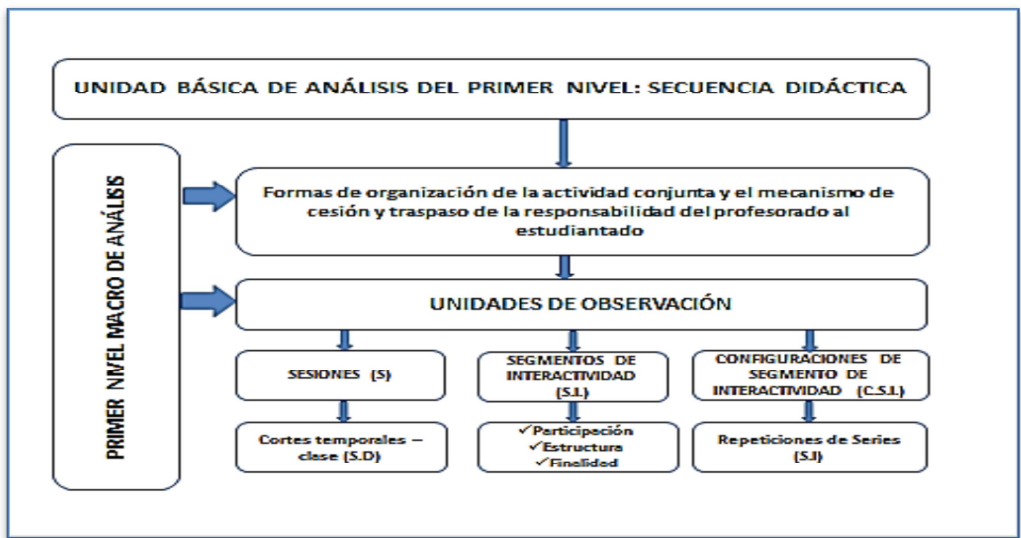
UNIDAD BÁSICA DE ANÁLISIS DEL PRIMER NIVEL: SECUENCIA DIDÁCTICA

PRIMER NIVEL MACRO DE ANÁLISIS

Formas de organización de la actividad conjunta y el mecanismo de cesión y traspaso de la responsabilidad del profesorado al estudiantado

UNIDADES DE OBSERVACIÓN

SESIONES (S)

Cortes temporales – clase (S.D)

SEGMENTOS DE INTERACTIVIDAD (S.I.)

✓Participación
✓Estructura
✓Finalidad

CONFIGURACIONES DE SEGMENTO DE INTERACTIVIDAD (C.S.I.)

Repeticiones de Series (S.I)